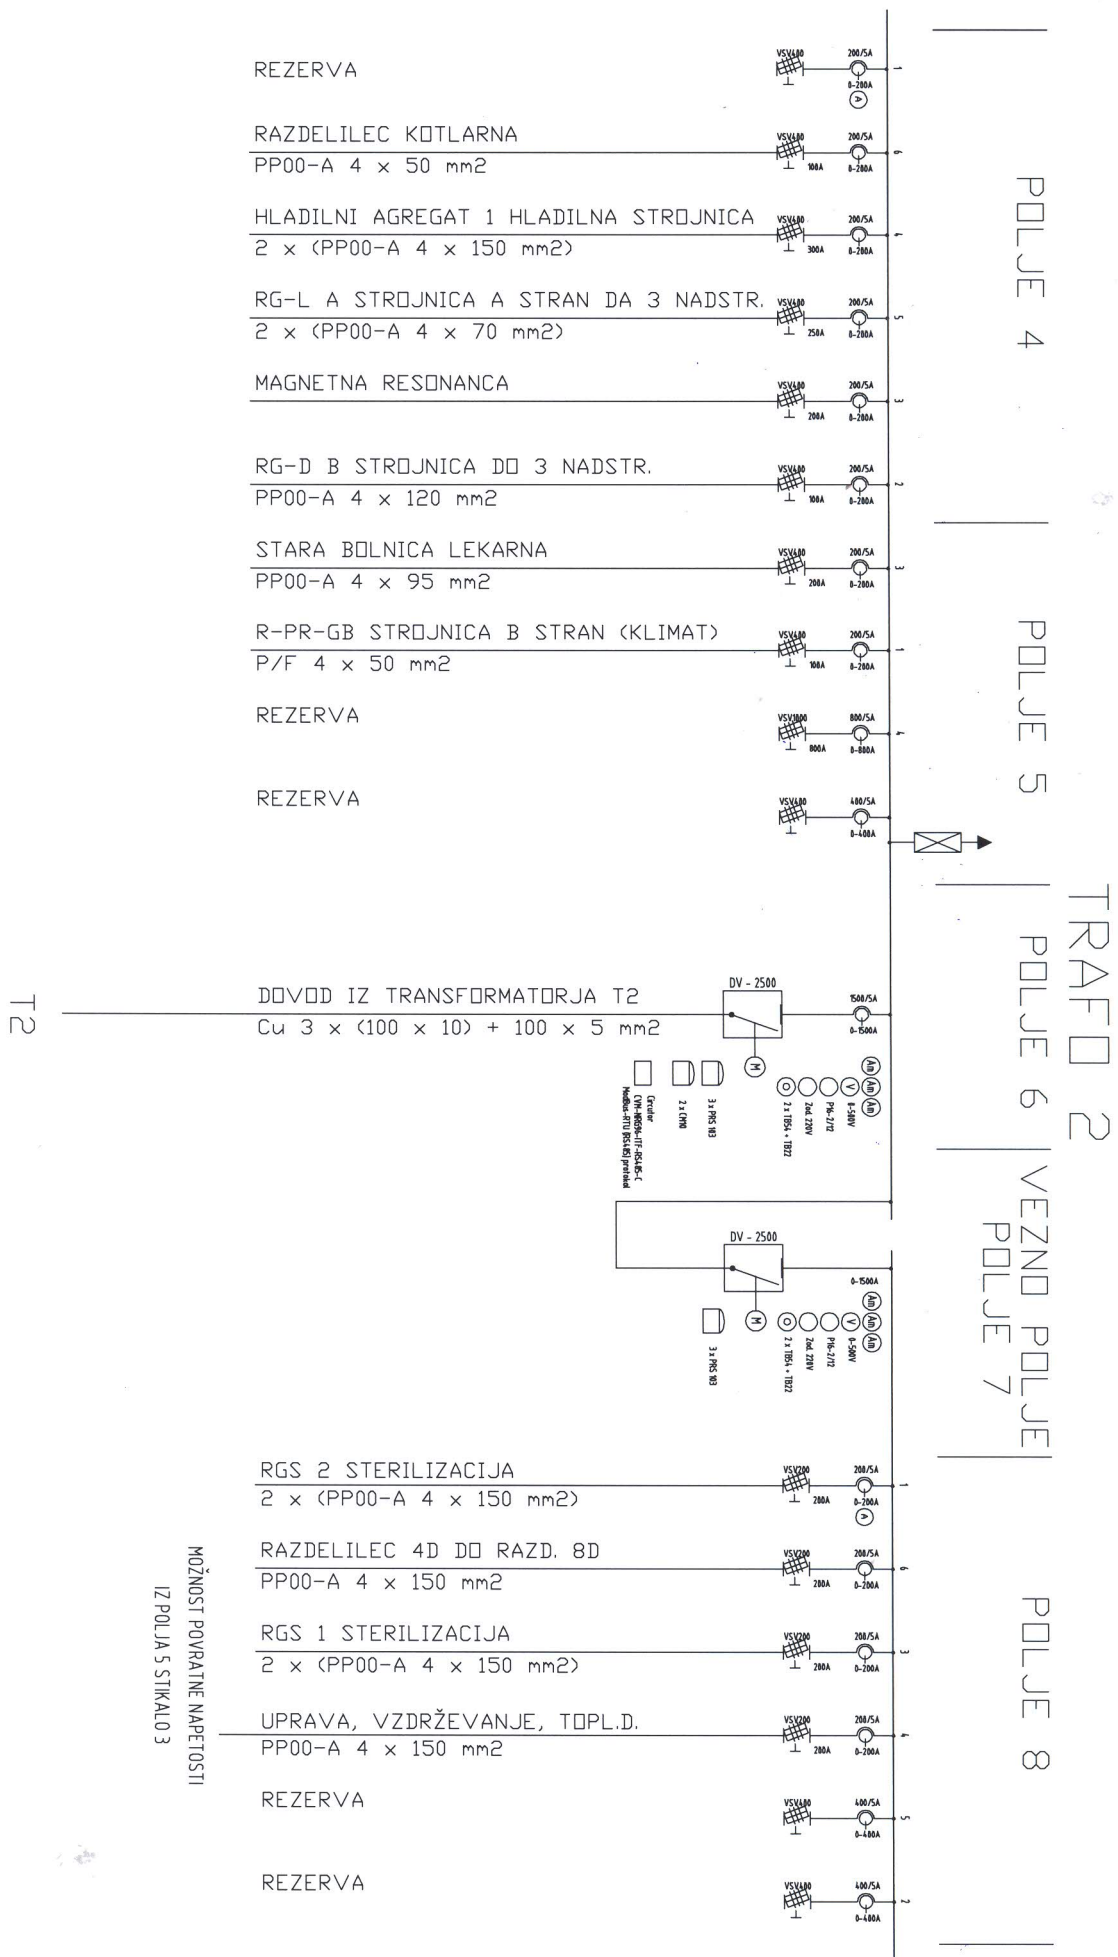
REZERVA
VSV400 200/5A 0-200A A 1

RAZDELILEC KOTLARNA
PP00-A 4 x 50 mm2
VSV400 100A 200/5A 0-200A 6

HLADILNI AGREGAT 1 HLADILNA STROJNICA
2 x (PP00-A 4 x 150 mm2)
VSV400 300A 200/5A 0-200A 4

RG-L A STROJNICA A STRAN DA 3 NADSTR.
2 x (PP00-A 4 x 70 mm2)
VSV400 250A 200/5A 0-200A 5

MAGNETNA RESONANCA
VSV400 200A 200/5A 0-200A 3

RG-D B STROJNICA DO 3 NADSTR.
PP00-A 4 x 120 mm2
VSV400 100A 200/5A 0-200A 2

STARA BOLNICA LEKARNA
PP00-A 4 x 95 mm2
VSV400 200A 200/5A 0-200A 3

R-PR-GB STROJNICA B STRAN (KLIMAT)
P/F 4 x 50 mm2
VSV400 100A 200/5A 0-200A 1

REZERVA
VSV1000 800A 800/5A 0-800A 4

REZERVA
VSV400 400/5A 0-400A

POLJE 4

POLJE 5

TRAFO 2

T2

DOVOD IZ TRANSFORMATORJA T2
Cu 3 x (100 x 10) + 100 x 5 mm2
DV - 2500
1500/5A 0-1500A
M
Circutor CVM-NRG96-ITF-RS485-C ModBus-RTU (RS485) protokol
2 x CM10
3 x PRS 103
2 x TBS4 + TB22
2od. 220V
P16-2/12
V 0-500V
Am Am Am

POLJE 6

DV - 2500
0-1500A
M
3 x PRS 103
2 x TBS4 + TB22
2od. 220V
P16-2/12
V 0-500V
Am Am Am

VEZNO POLJE
POLJE 7

RGS 2 STERILIZACIJA
2 x (PP00-A 4 x 150 mm2)
VSV200 200A 200/5A 0-200A A 1

RAZDELILEC 4D DO RAZD. 8D
PP00-A 4 x 150 mm2
VSV200 200A 200/5A 0-200A 6

RGS 1 STERILIZACIJA
2 x (PP00-A 4 x 150 mm2)
VSV200 200A 200/5A 0-200A 3

UPRAVA, VZDRŽEVANJE, TOPL.D.
PP00-A 4 x 150 mm2
VSV200 200A 200/5A 0-200A 4

REZERVA
VSV400 400/5A 0-400A 5

REZERVA
VSV400 400/5A 0-400A 2

MOŽNOST POVRATNE NAPETOSTI
IZ POLJA 5 STIKALO 3

POLJE 8